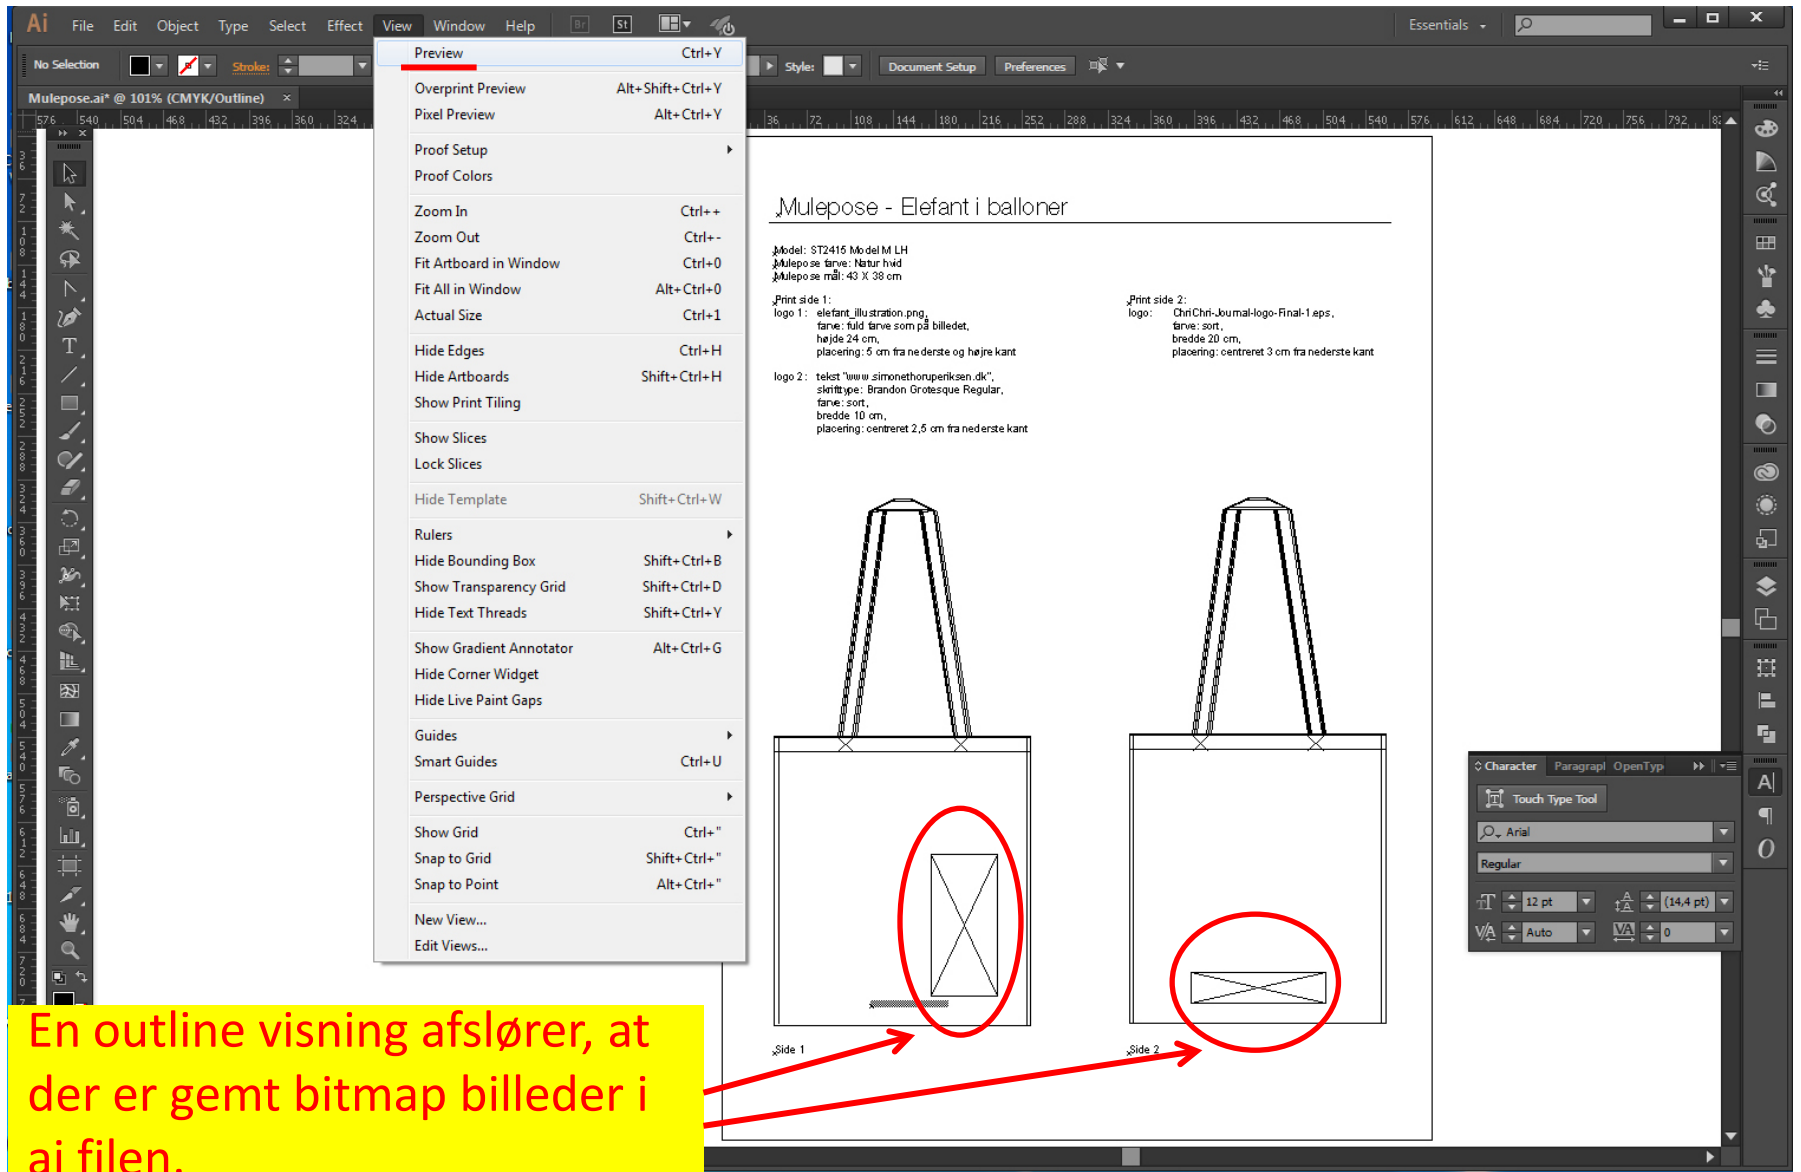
Ai File Edit Object Type Select Effect View Window Help Br St

Essentials

No Selection Stroke: Style: Document Setup Preferences

Mulepose.ai* @ 101% (CMYK/Outline) ×

576 540 504 468 432 396 360 324 36 72 108 144 180 216 252 288 324 360 396 432 468 504 540 576 612 648 684 720 756 792

| | |
|---|---|
| Preview | Ctrl+Y |
| Overprint Preview | Alt+Shift+Ctrl+Y |
| Pixel Preview | Alt+Ctrl+Y |
| Proof Setup | |
| Proof Colors | |
| Zoom In | Ctrl++ |
| Zoom Out | Ctrl+- |
| Fit Artboard in Window | Ctrl+0 |
| Fit All in Window | Alt+Ctrl+0 |
| Actual Size | Ctrl+1 |
| Hide Edges | Ctrl+H |
| Hide Artboards | Shift+Ctrl+H |
| Show Print Tiling | |
| Show Slices | |
| Lock Slices | |
| Hide Template | Shift+Ctrl+W |
| Rulers | |
| Hide Bounding Box | Shift+Ctrl+B |
| Show Transparency Grid | Shift+Ctrl+D |
| Hide Text Threads | Shift+Ctrl+Y |
| Show Gradient Annotator | Alt+Ctrl+G |
| Hide Corner Widget | |
| Hide Live Paint Gaps | |
| Guides | |
| Smart Guides | Ctrl+U |
| Perspective Grid | |
| Show Grid | Ctrl+" |
| Snap to Grid | Shift+Ctrl+" |
| Snap to Point | Alt+Ctrl+" |
| New View... | |
| Edit Views... | |

Mulepose - Elefant i balloner

Model: ST2415 Model M LH
Mulepose farve: Natur hvid
Mulepose mål: 43 X 38 cm

Print side 1:
logo 1: elefant_illustration.png,
farve: fuld farve som på billedet,
højde 24 cm,
placering: 5 cm fra nederste og højre kant

logo 2: tekst "www.simonethoruperiksen.dk",
skrifttype: Brandon Grotesque Regular,
farve: sort,
bredde 10 cm,
placering: centreret 2,5 cm fra nederste kant

Print side 2:
logo: ChriChri-Journal-logo-Final-1.eps,
farve: sort,
bredde 20 cm,
placering: centreret 3 cm fra nederste kant

Side 1

Side 2

Character Paragrapl OpenTyp
Touch Type Tool
Arial
Regular
12 pt (14,4 pt)
Auto 0

En outline visning afslører, at der er gemt bitmap billeder i ai filen.